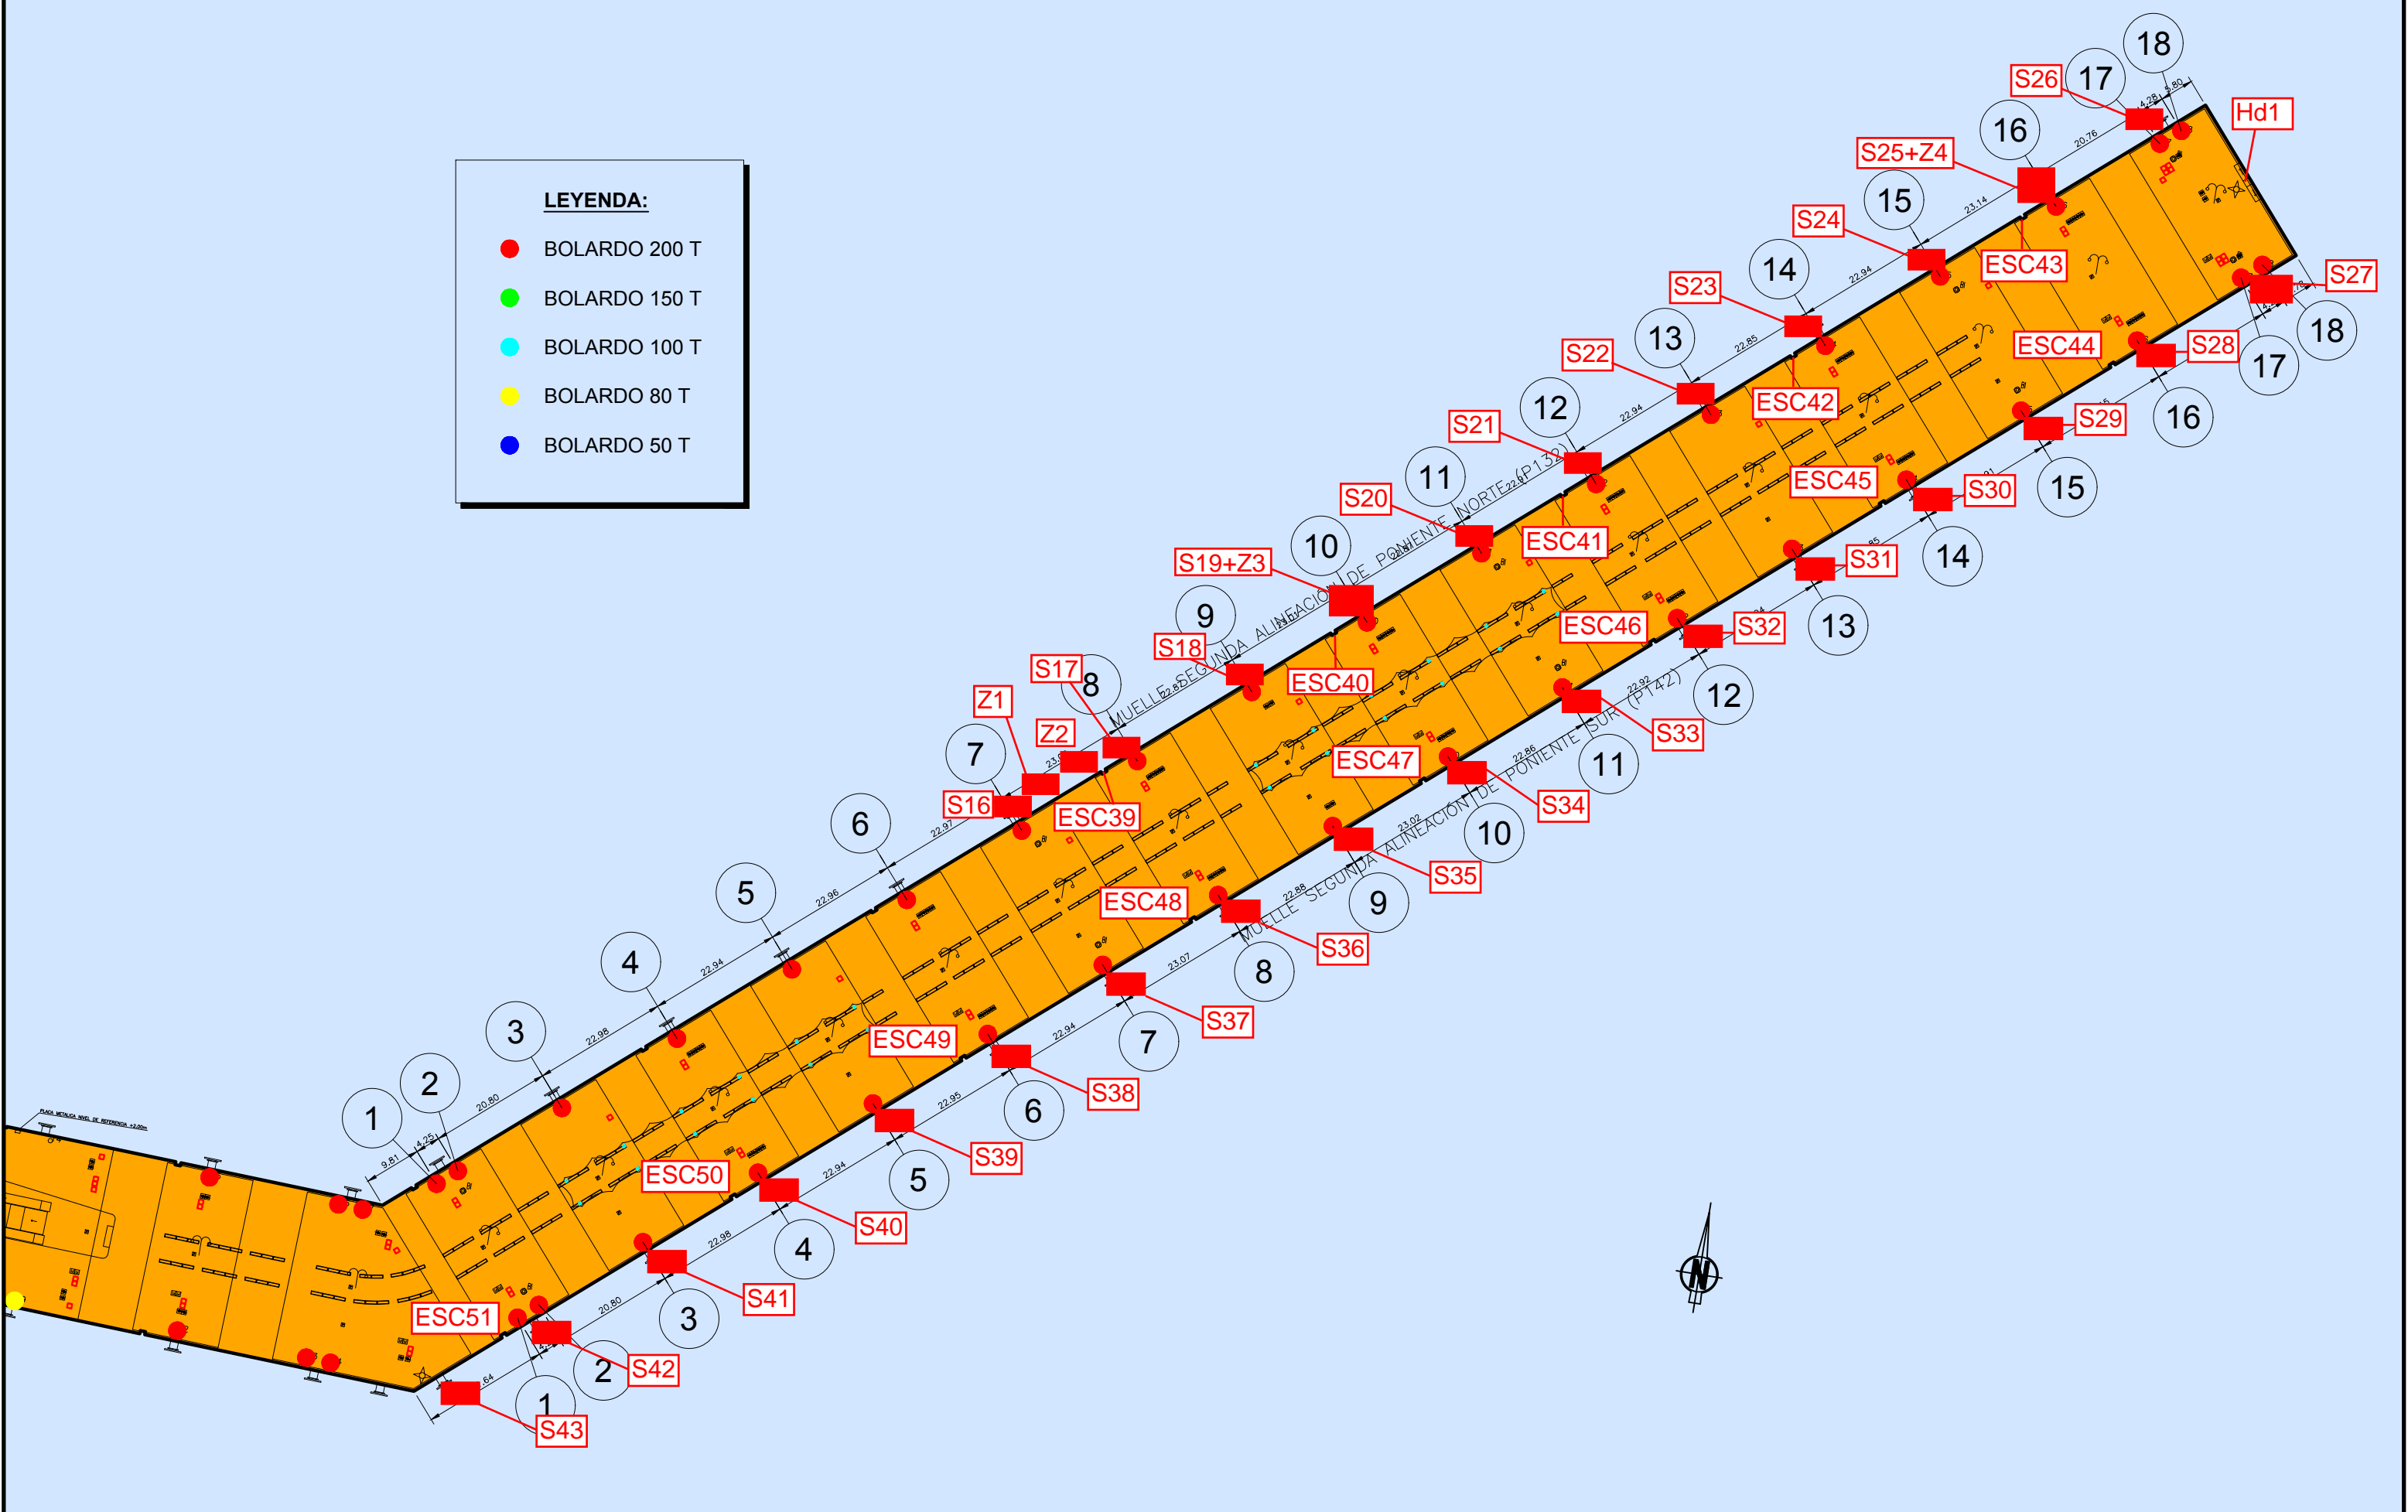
LEYENDA:

BOLARDO 200 T
BOLARDO 150 T
BOLARDO 100 T
BOLARDO 80 T
BOLARDO 50 T

MUELLE SEGUNDA ALINEACIÓN DE PONIENTE NORTE (P13)
MUELLE SEGUNDA ALINEACIÓN DE PONIENTE SUR (P14)

S26 17 18
Hd1
S25+Z4 16
S24 15
ESC43
S27
S23 14
18
ESC44 S28 17
S22 13
ESC42
S29 16
S21 12
ESC45
S30 15
S20 11
ESC41
S31 14
S19+Z3 10
ESC46
S32 13
9
S18
ESC40
S17 8
Z1
12
Z2
S33
7
11
ESC47
S16
S34
ESC39
10
6
S35
ESC48
9
5
S36
8
4
S37
ESC49
7
3
S38
6
2
1
S39
5
ESC50
S40
4
S41
3
ESC51
2 S42
1
S43

9.81 4.25 20.80 22.98 22.94 22.96 22.97 23.0 22.8 23.0 22.9 22.94 22.85 22.94 23.14 20.76 4.28 5.80
22.64 20.80 22.98 22.94 22.95 22.94 23.07 22.88 23.02 22.86 22.92 22.85 22.91

PLACA METALICA NIVEL DE REFERENCIA +2.00m

N